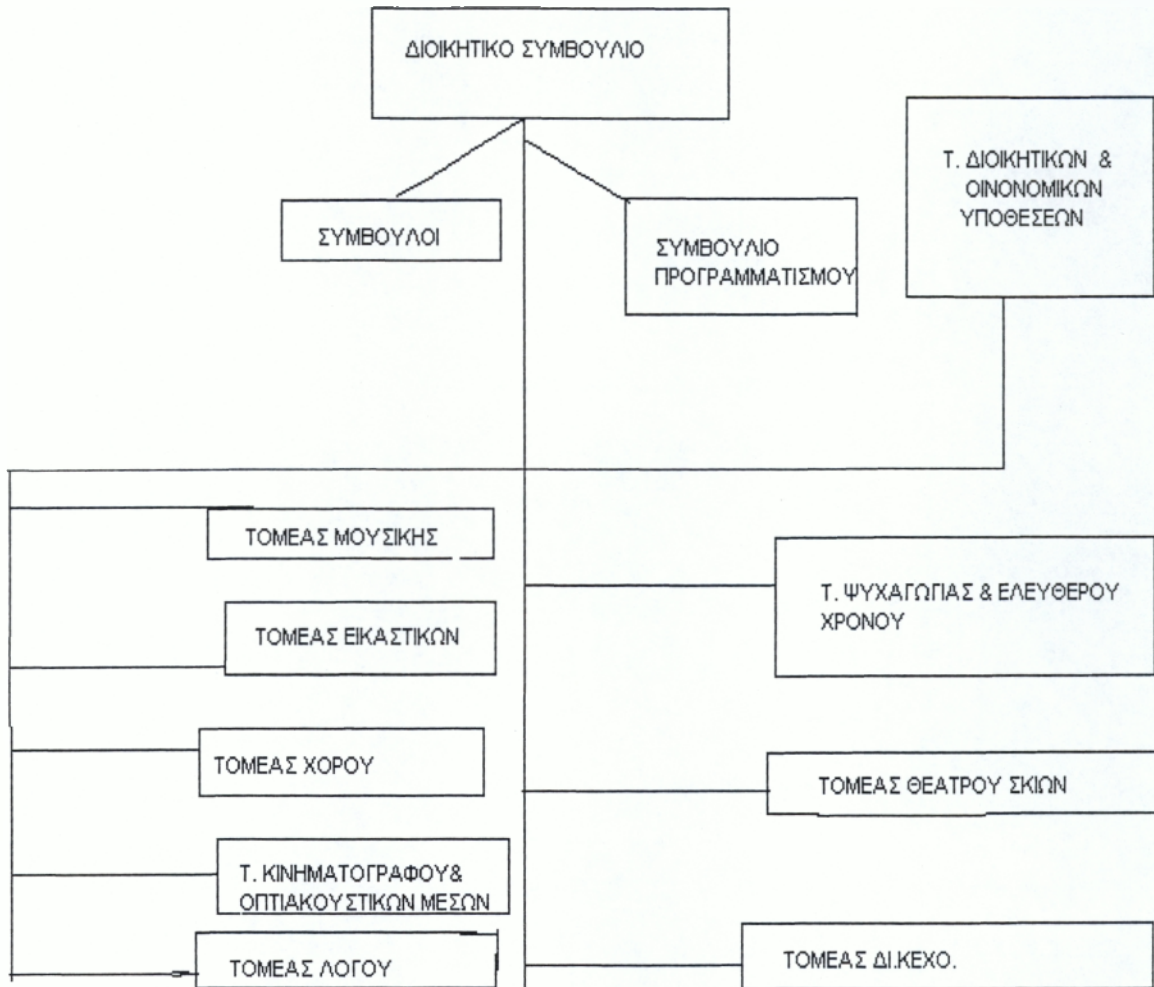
ΔΙΟΙΚΗΤΙΚΟ ΣΥΜΒΟΥΛΙΟ

ΣΥΜΒΟΥΛΟΙ

ΣΥΜΒΟΥΛΙΟ ΠΡΟΓΡΑΜΜΑΤΙΣΜΟΥ

Τ. ΔΙΟΙΚΗΤΙΚΩΝ & ΟΙΝΟΝΟΜΙΚΩΝ ΥΠΟΘΕΣΕΩΝ

ΤΟΜΕΑΣ ΜΟΥΣΙΚΗΣ

ΤΟΜΕΑΣ ΕΙΚΑΣΤΙΚΩΝ

ΤΟΜΕΑΣ ΧΟΡΟΥ

Τ. ΚΙΝΗΜΑΤΟΓΡΑΦΟΥ& ΟΠΤΙΑΚΟΥΣΤΙΚΩΝ ΜΕΣΩΝ

ΤΟΜΕΑΣ ΛΟΓΟΥ

Τ. ΨΥΧΑΓΩΓΙΑΣ & ΕΛΕΥΘΕΡΟΥ ΧΡΟΝΟΥ

ΤΟΜΕΑΣ ΘΕΑΤΡΟΥ ΣΚΙΩΝ

ΤΟΜΕΑΣ ΔΙ.ΚΕΧΟ.